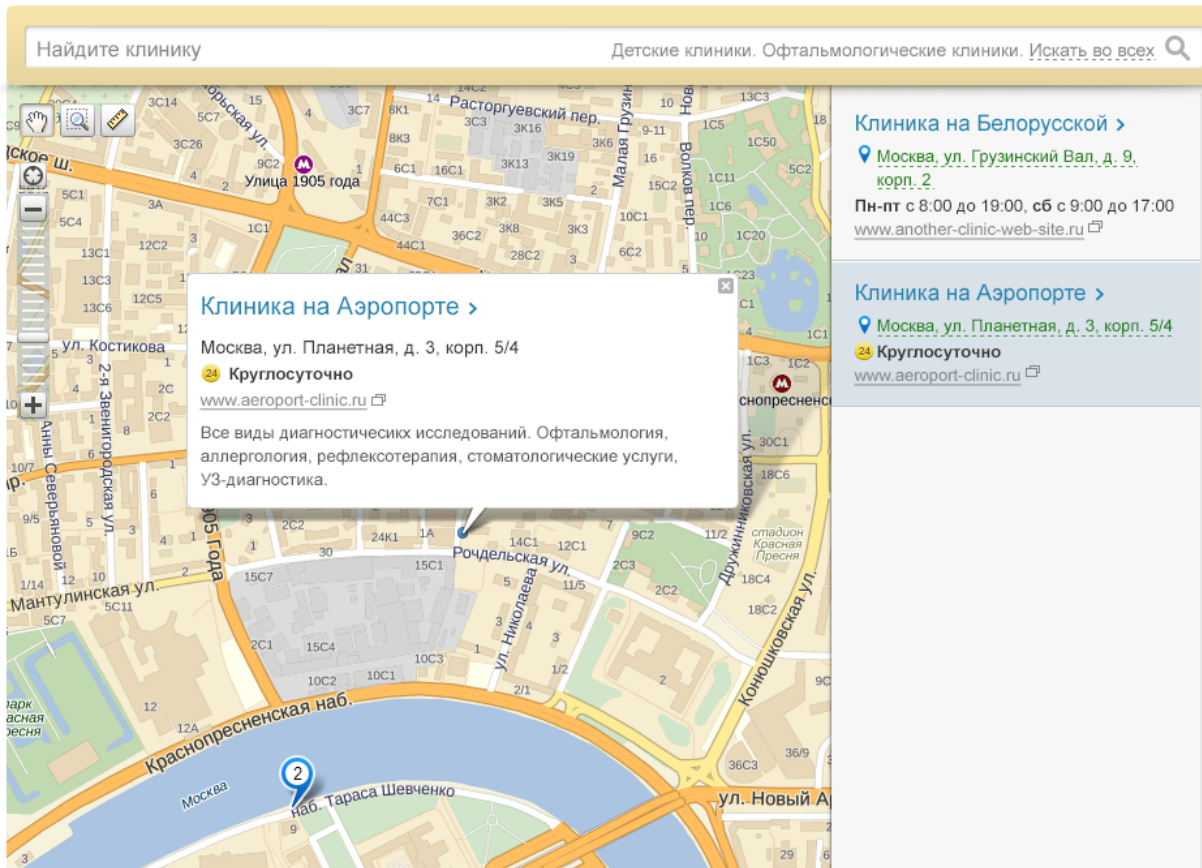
Найдите клинику

Детские клиники. Офтальмологические клиники. Искать во всех

Клиника на Аэропорте ›

Москва, ул. Планетная, д. 3, корп. 5/4

24 Круглосуточно

www.aeroport-clinic.ru

Все виды диагностичесикх исследований. Офтальмология, аллергология, рефлексотерапия, стоматологические услуги, УЗ-диагностика.

Клиника на Белорусской ›

Москва, ул. Грузинский Вал, д. 9, корп. 2

Пн-пт с 8:00 до 19:00, сб с 9:00 до 17:00

www.another-clinic-web-site.ru

Клиника на Аэропорте ›

Москва, ул. Планетная, д. 3, корп. 5/4

24 Круглосуточно

www.aeroport-clinic.ru

Улица 1905 года
Расторгуевский пер.
ул. Костикова
2-я Звенигородская ул.
Анны Северьяновой
Мантулинская ул.
Рочдельская ул.
ул. Николаева
Дружинниковская ул.
Конюшковская ул.
Краснопресненская наб.
наб. Тараса Шевченко
Москва
ул. Новый Ар
стадион Красная Пресня
Малая Грузинская
Волков пер.
1905 года
Краснопресненская
парк Красная Пресня
2